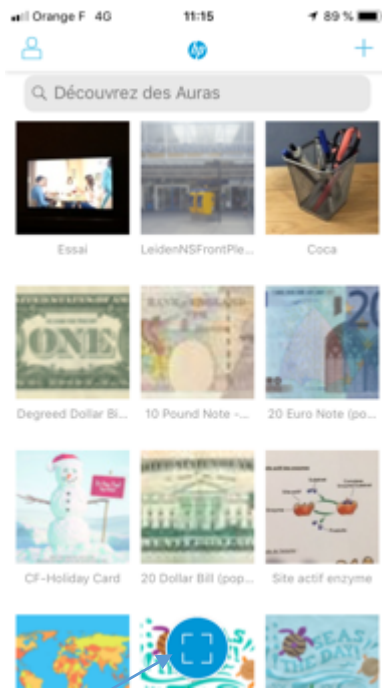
Orange F 4G 11:15 89 %

Découvrez des Auras

Essai

LeidenNSFrontPle...

Coca

Degreed Dollar Bi...

10 Pound Note -...

20 Euro Note (po...

CF-Holiday Card

20 Dollar Bill (pop...

Site actif enzyme